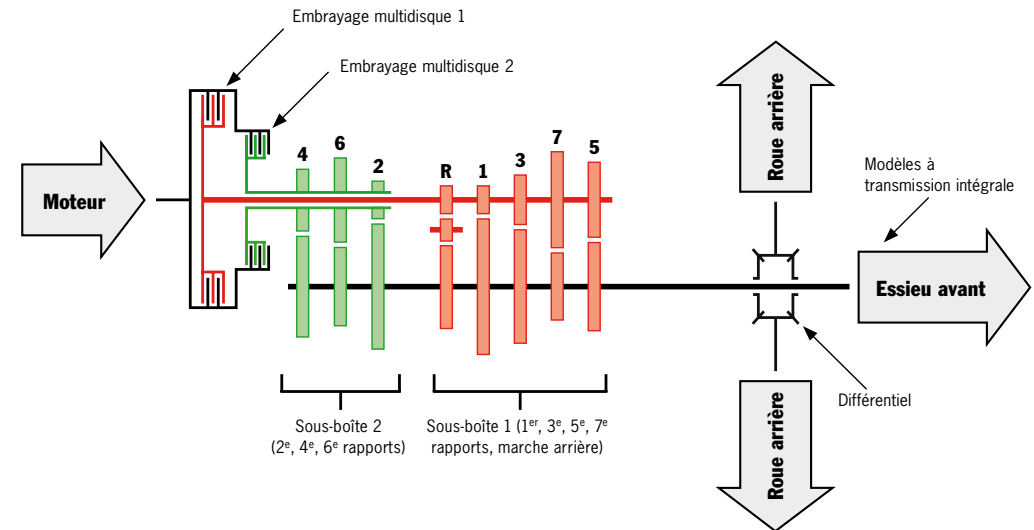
Embrayage multidisque 1

Embrayage multidisque 2

Moteur

4 6 2

R 1 3 7 5

Roue arrière

Modèles à transmission intégrale

Essieu avant

Roue arrière

Différentiel

Sous-boîte 2 (2$^e$, 4$^e$, 6$^e$ rapports)

Sous-boîte 1 (1$^{er}$, 3$^e$, 5$^e$, 7$^e$ rapports, marche arrière)